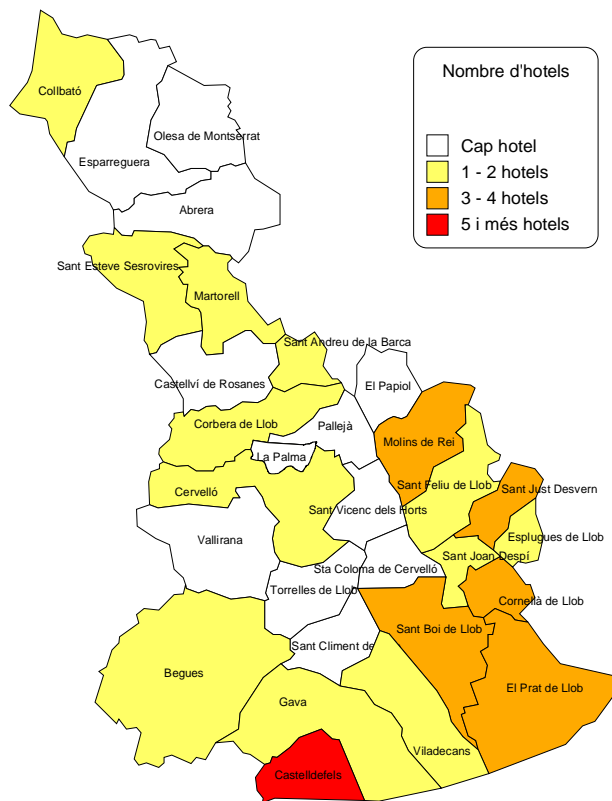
Nombre d'hotels

Cap hotel
1 - 2 hotels
3 - 4 hotels
5 i més hotels

Collbató
Olesa de Montserrat
Esparreguera
Abrera
Sant Esteve Sesrovires
Martorell
Sant Andreu de la Barca
El Papiol
Castellví de Rosanes
Corbera de Llob
Pallejà
Molins de Rei
La Palma
Sant Feliu de Llob
Sant Just Desvern
Cervelló
Sant Vicenc dels Horts
Esplugues de Llob
Vallirana
Sant Joan Despí
Sta Coloma de Cervelló
Torrelles de Llob
Cornellà de Llob
Sant Boi de Llob
Sant Climent de
Begues
El Prat de Llob
Gava
Viladecans
Castelldefels